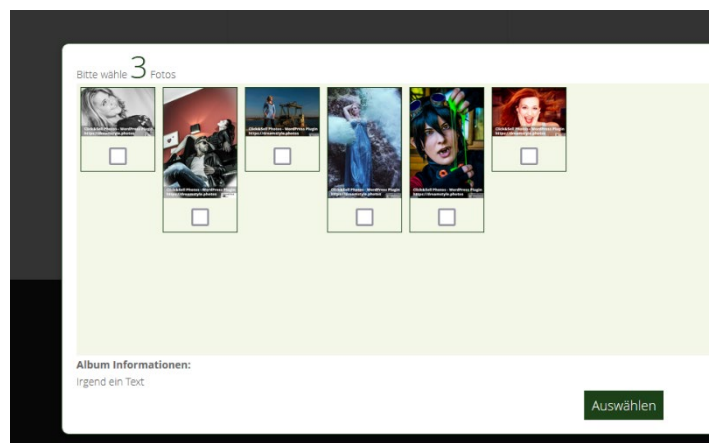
Bitte wähle 3 Fotos

Click&Sell Photos - WordPress Plugin https://dreamstyle.photos

Click&Sell Photos - WordPress Plugin https://dreamstyle.photos

Click&Sell Photos - WordPress Plugin https://dreamstyle.photos

Click&Sell Photos - WordPress Plugin https://dreamstyle.photos

Click&Sell Photos - WordPress Plugin https://dreamstyle.photos

Click&Sell Photos - WordPress Plugin https://dreamstyle.photos

Album Informationen:

Irgend ein Text

Auswählen